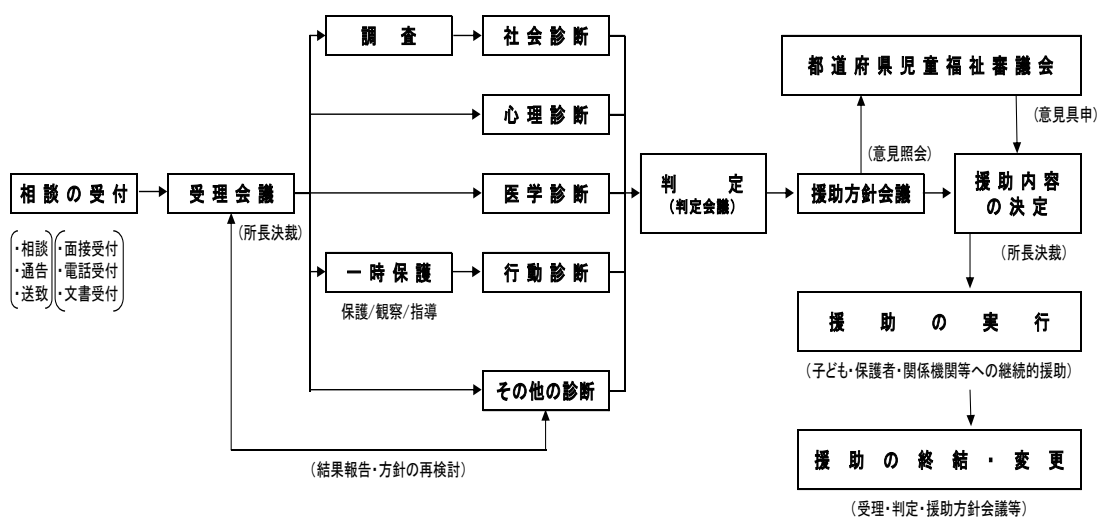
相談の受付

・相談
・通告
・送致

・面接受付
・電話受付
・文書受付

受理会議

（所長決裁）

調査

社会診断

心理診断

医学診断

一時保護

保護/観察/指導

行動診断

その他の診断

（結果報告・方針の再検討）

判定
（判定会議）

都道府県児童福祉審議会

（意見照会）

（意見具申）

援助方針会議

援助内容の決定

（所長決裁）

援助の実行

（子ども・保護者・関係機関等への継続的援助）

援助の終結・変更

（受理・判定・援助方針会議等）